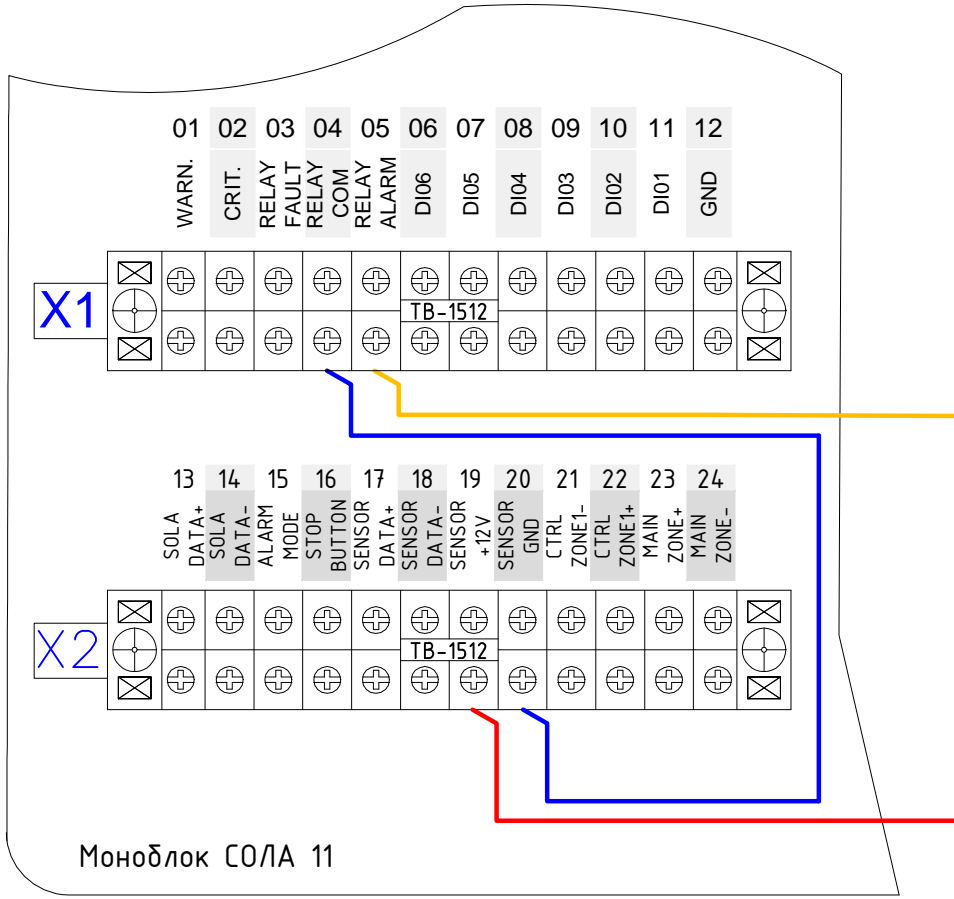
01 02 03 04 05 06 07 08 09 10 11 12

WARN.
CRIT.
RELAY FAULT
RELAY COM
RELAY ALARM
DI06
DI05
DI04
DI03
DI02
DI01
GND

X1

TB-1512

13 14 15 16 17 18 19 20 21 22 23 24

SOLA DATA+
SOLA DATA-
ALARM MODE
STOP BUTTON
SENSOR DATA+
SENSOR DATA-
SENSOR +12V
SENSOR GND
CTRL ZONE1-
CTRL ZONE1+
MAIN ZONE+
MAIN ZONE-

X2

TB-1512

Моноблок СОЛА 11